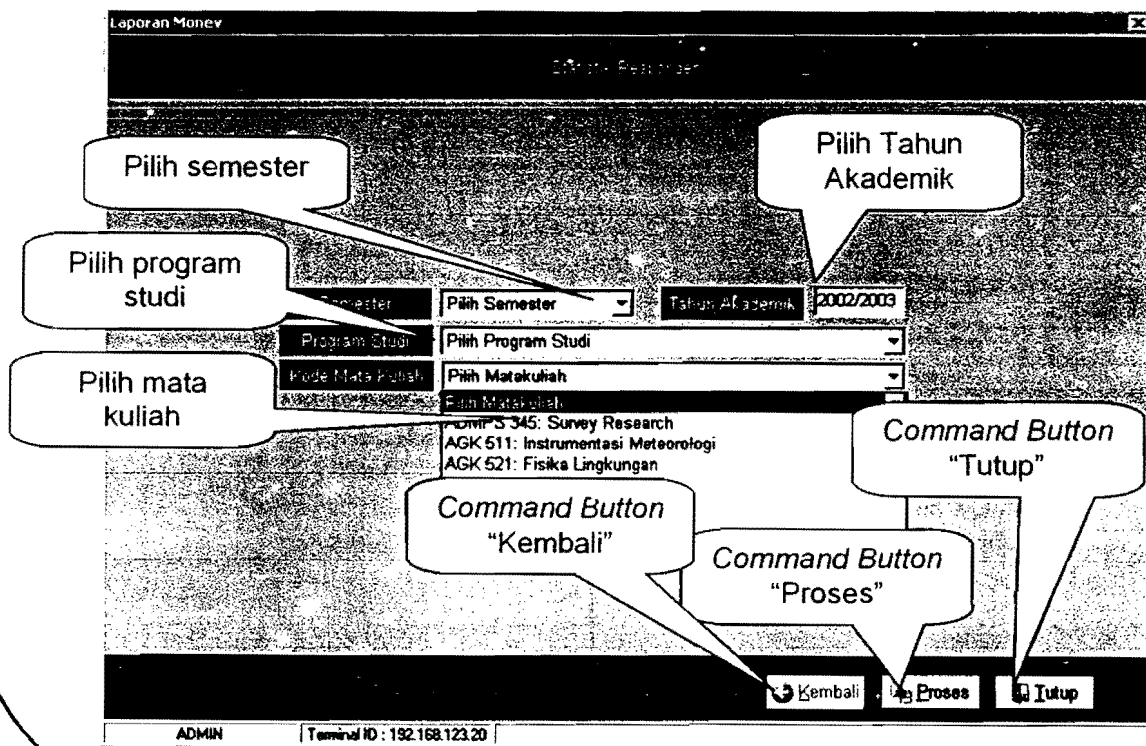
Laporan Monev

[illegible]

Pilih semester

Pilih Tahun Akademik

Pilih program studi

Semester
Pilih Semester
Tahun Akademik
2002/2003

Program Studi
Pilih Program Studi

Pilih mata kuliah

Kode Mata Kuliah
Pilih Matakuliah
Pilih Matakuliah
ADMPS 345: Survey Research
AGK 511: Instrumentasi Meteorologi
AGK 521: Fisika Lingkungan

*Command Button* "Tutup"

*Command Button* "Kembali"

*Command Button* "Proses"

Kembali
Proses
Tutup

ADMIN
Terminal ID : 192.168.123.20